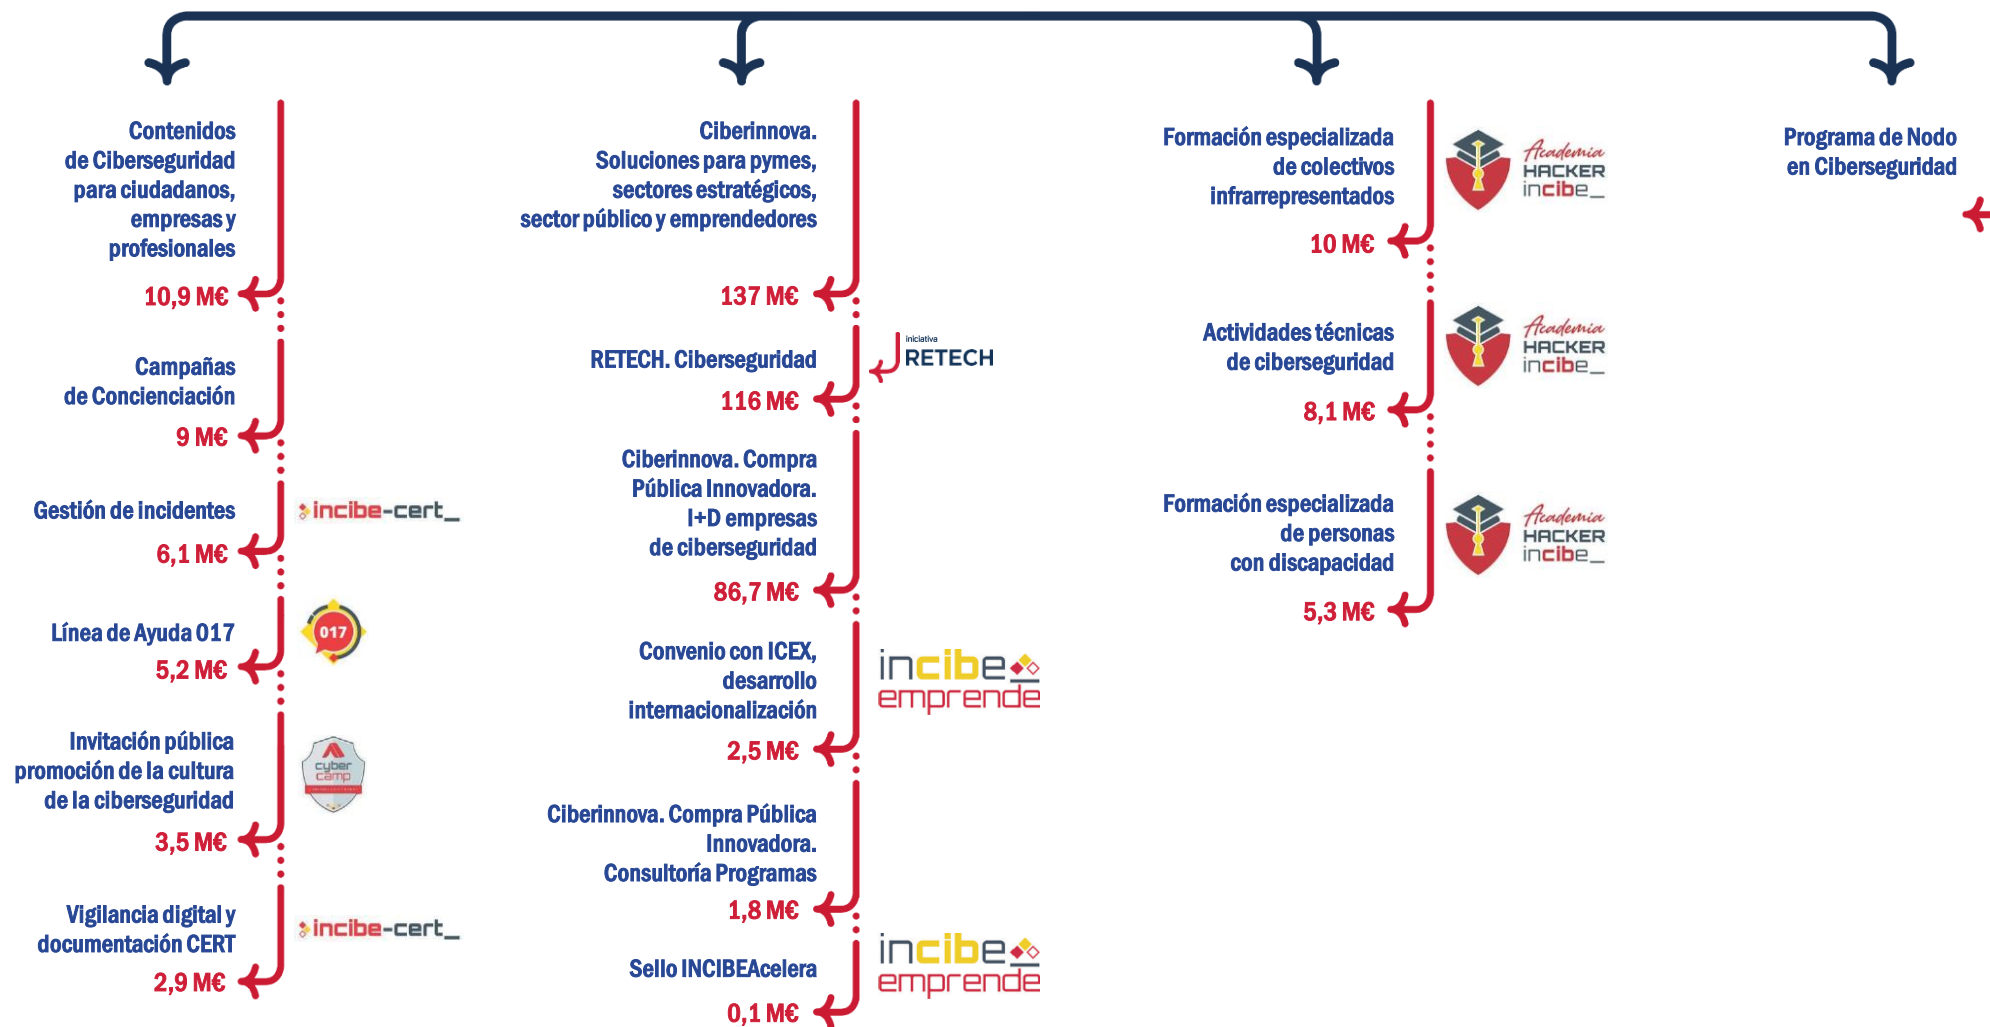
Contenidos de Ciberseguridad para ciudadanos, empresas y profesionales
10,9 M€

Campañas de Concienciación
9 M€

Gestión de Incidentes
incibe-cert_
6,1 M€

Línea de Ayuda 017
017
5,2 M€

Invitación pública promoción de la cultura de la ciberseguridad
cyber camp
3,5 M€

Vigilancia digital y documentación CERT
incibe-cert_
2,9 M€

Ciberinnova. Soluciones para pymes, sectores estratégicos, sector público y emprendedores
137 M€

RETECH. Ciberseguridad
iniciativa RETECH
116 M€

Ciberinnova. Compra Pública Innovadora. I+D empresas de ciberseguridad
86,7 M€

Convenio con ICEX, desarrollo internacionalización
incibe emprende
2,5 M€

Ciberinnova. Compra Pública Innovadora. Consultoría Programas
1,8 M€

Sello INCIBEAcelera
incibe emprende
0,1 M€

Formación especializada de colectivos infrarrepresentados
Academia HACKER incibe_
10 M€

Actividades técnicas de ciberseguridad
Academia HACKER incibe_
8,1 M€

Formación especializada de personas con discapacidad
Academia HACKER incibe_
5,3 M€

Programa de Nodo en Ciberseguridad